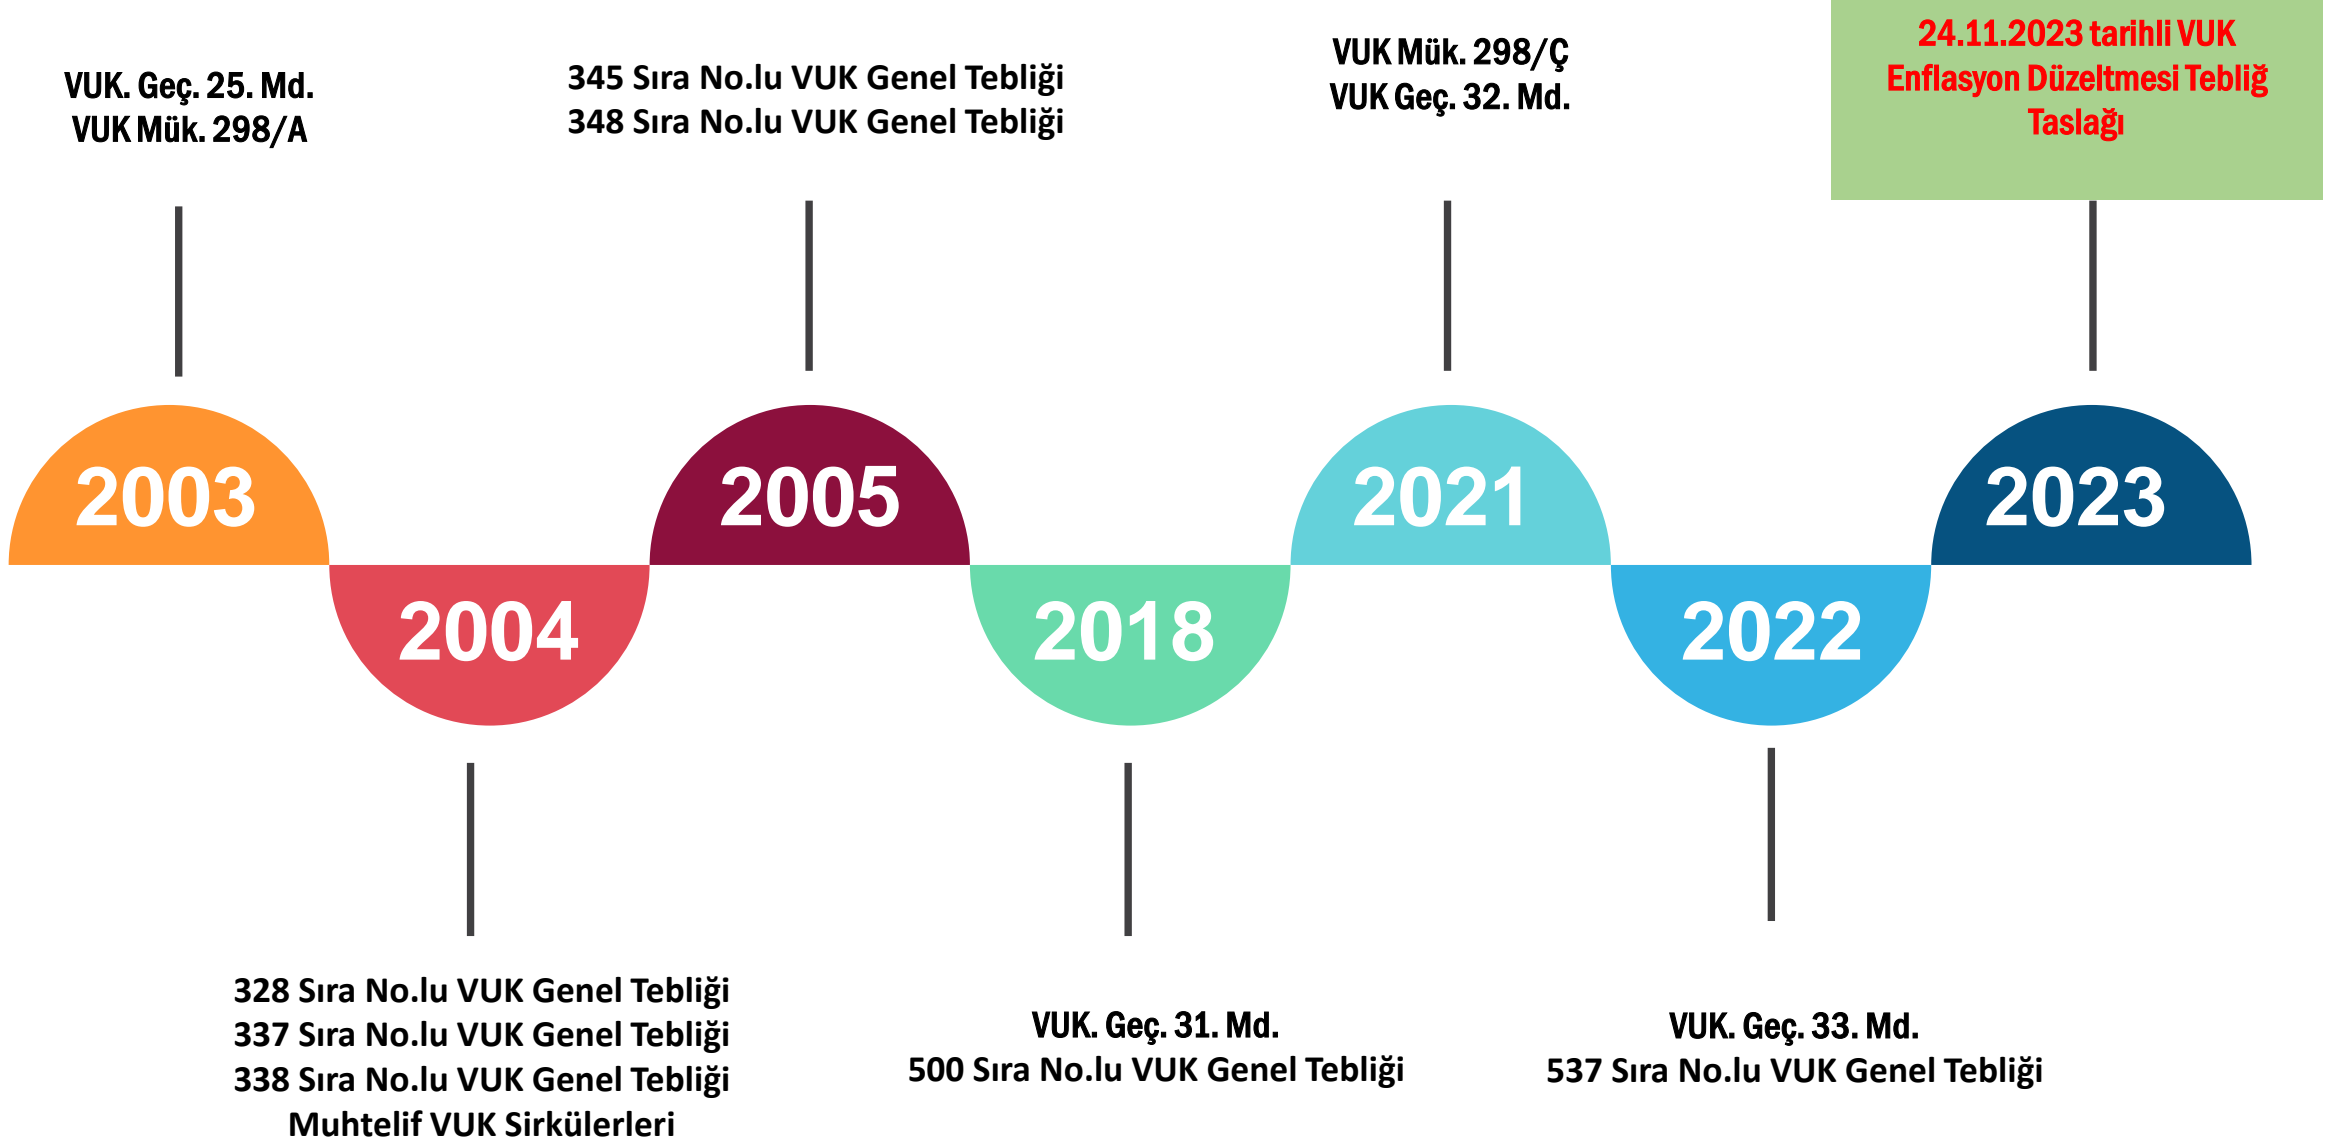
VUK. Geç. 25. Md.
VUK Mük. 298/A

345 Sıra No.lu VUK Genel Tebliği
348 Sıra No.lu VUK Genel Tebliği

VUK Mük. 298/Ç
VUK Geç. 32. Md.

24.11.2023 tarihli VUK Enflasyon Düzeltmesi Tebliğ Taslağı

2003

2004

2005

2018

2021

2022

2023

328 Sıra No.lu VUK Genel Tebliği
337 Sıra No.lu VUK Genel Tebliği
338 Sıra No.lu VUK Genel Tebliği
Muhtelif VUK Sirkülerleri

VUK. Geç. 31. Md.
500 Sıra No.lu VUK Genel Tebliği

VUK. Geç. 33. Md.
537 Sıra No.lu VUK Genel Tebliği